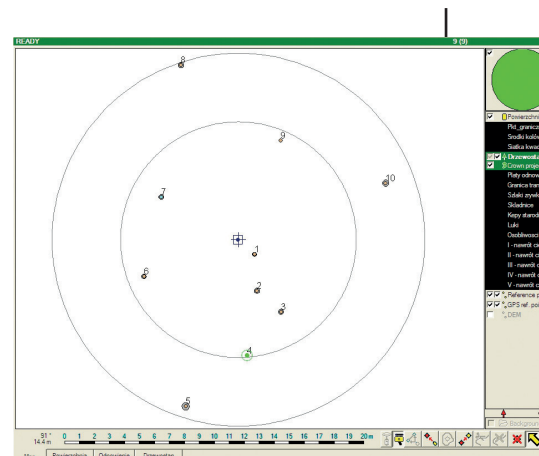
READY

9 (9)

8

9

10

7

1

6

2

3

4

5

Powierzchni
Pkt_granicz
Srodki koło
Siatka kwad
Drzewostan
Crown proje
Płaty odnow
Granica tran
Szlaki zrywk
Składnice
Kępy starodr
Luki
Osobliwości
I - nawrót c
II - nawrót c
III - nawrót c
IV - nawrót c
V - nawrót c
Reference p
GPS ref. poi
DEM

Backgroun

51 °
14.4 m

0 1 2 3 4 5 6 7 8 9 10 11 12 13 14 15 16 17 18 19 20 m

Map
Powierzchnia
Odnowienia
Drzewostan